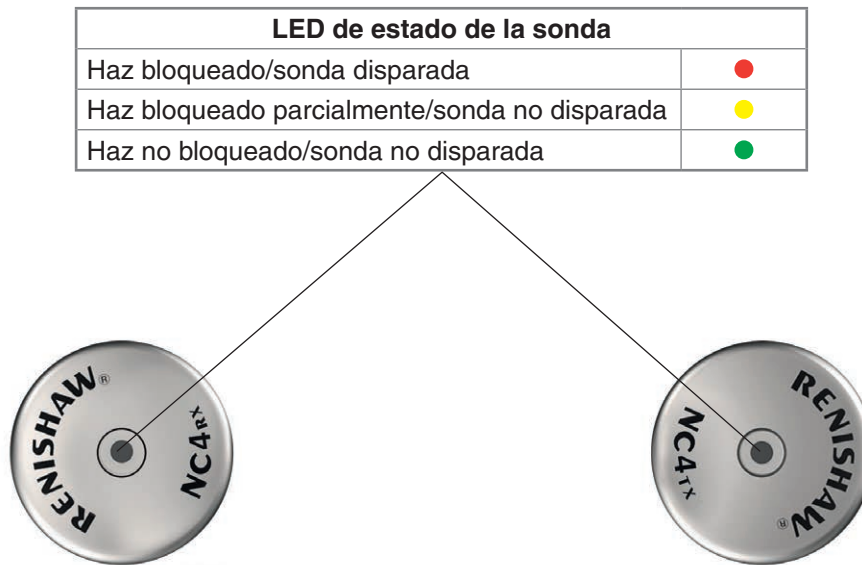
| LED de estado de la sonda | |
|---|---|
| Haz bloqueado/sonda disparada | |
| Haz bloqueado parcialmente/sonda no disparada | |
| Haz no bloqueado/sonda no disparada | |

RENISHAW®
NC4RX

NC4TX
RENISHAW®